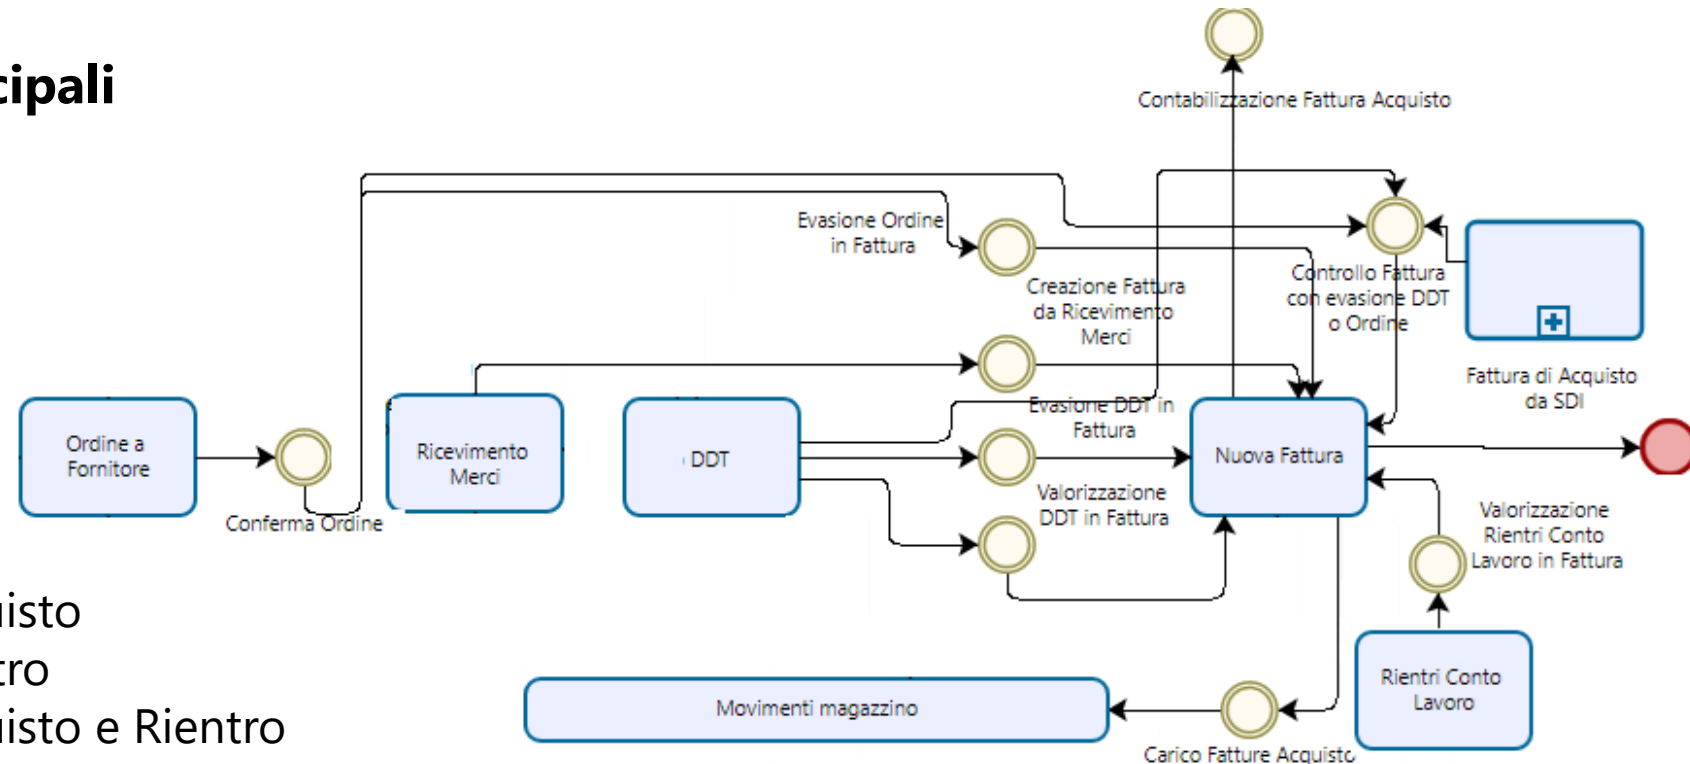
cipali

uisto
tro
uisto e Rientro

Contabilizzazione Fattura Acquisto

Evasione Ordine in Fattura

Creazione Fattura da Ricevimento Merci

Controllo Fattura con evasione DDT o Ordine

Fattura di Acquisto da SDI

Ordine a Fornitore

Conferma Ordine

Ricevimento Merci

DDT

Evasione DDT in Fattura

Nuova Fattura

Valorizzazione DDT in Fattura

Valorizzazione Rientri Conto Lavoro in Fattura

Rientri Conto Lavoro

Movimenti magazzino

Carico Fatture Acquisto